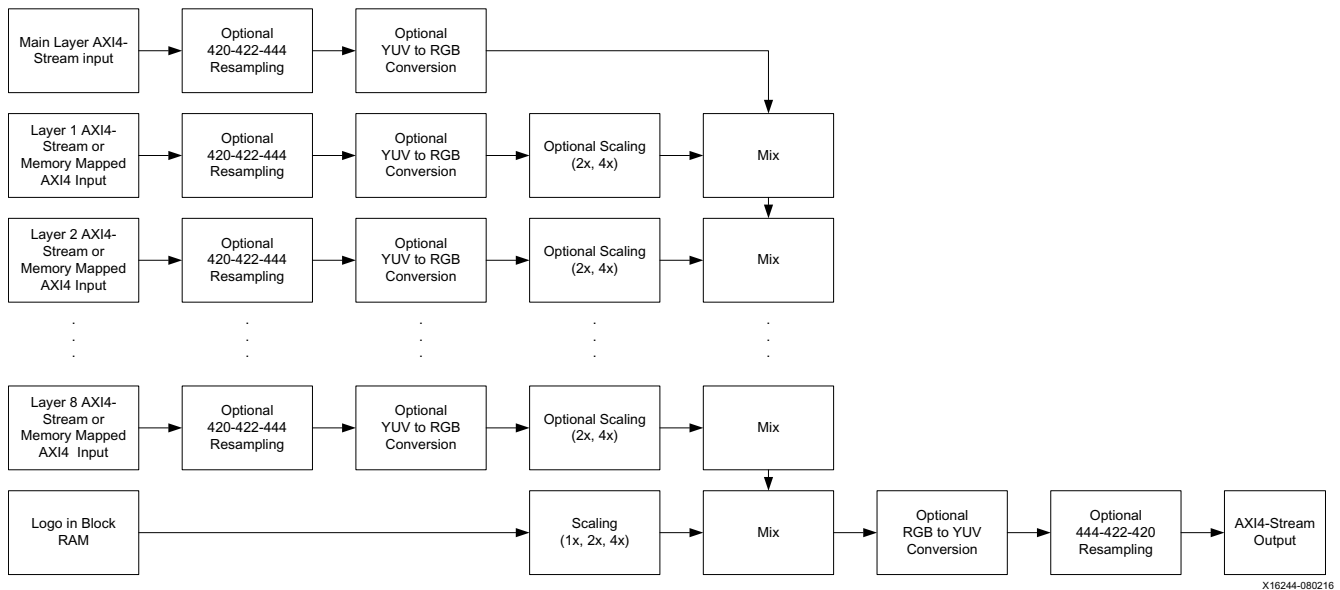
Main Layer AXI4-Stream input

Optional 420-422-444 Resampling

Optional YUV to RGB Conversion

Layer 1 AXI4-Stream or Memory Mapped AXI4 Input

Optional 420-422-444 Resampling

Optional YUV to RGB Conversion

Optional Scaling (2x, 4x)

Mix

Layer 2 AXI4-Stream or Memory Mapped AXI4 Input

Optional 420-422-444 Resampling

Optional YUV to RGB Conversion

Optional Scaling (2x, 4x)

Mix

Layer 8 AXI4-Stream or Memory Mapped AXI4 Input

Optional 420-422-444 Resampling

Optional YUV to RGB Conversion

Optional Scaling (2x, 4x)

Mix

Logo in Block RAM

Scaling (1x, 2x, 4x)

Mix

Optional RGB to YUV Conversion

Optional 444-422-420 Resampling

AXI4-Stream Output

X16244-080216